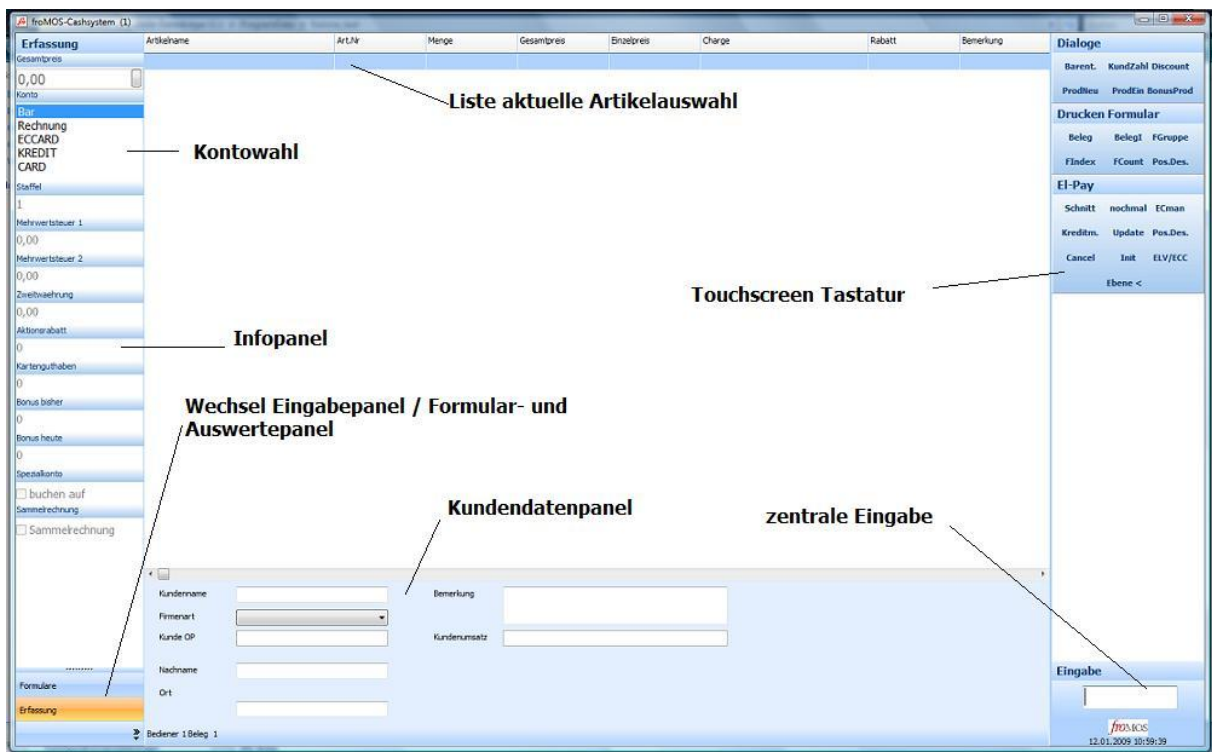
froMOS-Cashsystem (1)

Erfassung
Gesamtpreis
0,00
Konto
Bar
Rechnung
ECCARD
KREDIT
CARD
Staffel
1
Mehrwertsteuer 1
0,00
Mehrwertsteuer 2
0,00
Zweitwaehrung
0,00
Aktionsrabatt
0
Kartenguthaben
0
Bonus bisher
0
Bonus heute
0
Spezialkonto
buchen auf
Sammelrechnung
Sammelrechnung

Formulare
Erfassung

| Artikelname | Art.Nr | Menge | Gesamtpreis | Einzelpreis | Charge | Rabatt | Bemerkung |
|---|---|---|---|---|---|---|---|

Liste aktuelle Artikelauswahl

Kontowahl

Infopanel

Wechsel Eingabepanel / Formular- und Auswertepanel

Kundendatenpanel

zentrale Eingabe

Touchscreen Tastatur

Kundenname
Firmenart
Kunde OP
Nachname
Ort
Bemerkung
Kundenumsatz

Bediener 1 Beleg 1

Dialoge
Barent. KundZahl Discount
ProdNeu ProdEin BonusProd
Drucken Formular
Beleg BelegI FGruppe
FIndex FCount Pos.Des.
El-Pay
Schnitt nochmal ECman
Kreditm. Update Pos.Des.
Cancel Init ELV/ECC
Ebene <

Eingabe

froMOS
12.01.2009 10:59:39